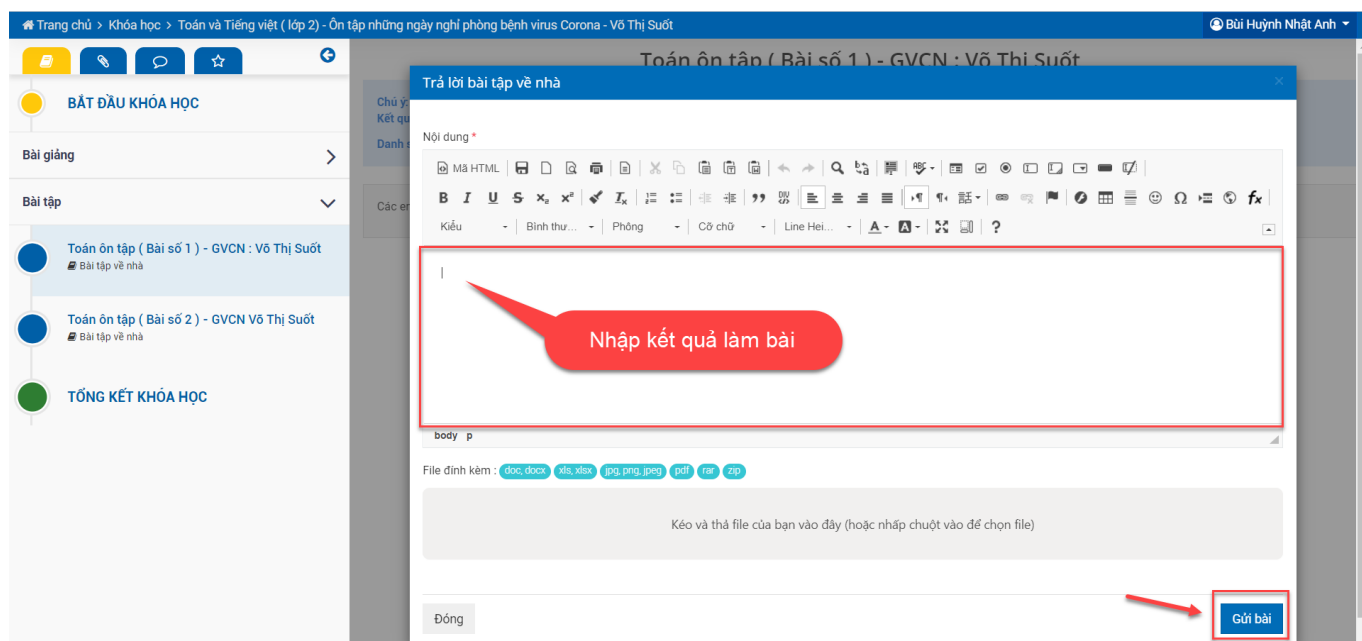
Trang chủ > Khóa học > Toán và Tiếng việt ( lớp 2) - Ôn tập những ngày nghỉ phòng bệnh virus Corona - Võ Thị Suốt

Bùi Huỳnh Nhật Anh

BẮT ĐẦU KHÓA HỌC

Bài giảng

Bài tập

Toán ôn tập ( Bài số 1 ) - GVCN : Võ Thị Suốt
Bài tập về nhà

Toán ôn tập ( Bài số 2 ) - GVCN Võ Thị Suốt
Bài tập về nhà

TỔNG KẾT KHÓA HỌC

Toán ôn tập ( Bài số 1 ) - GVCN : Võ Thị Suốt

Chú ý
Kết qu
Danh s
Các em

Trả lời bài tập về nhà

Nội dung *

Mã HTML

Kiểu | Bình thư... | Phông | Cỡ chữ | Line Hei...

Nhập kết quả làm bài

body p

File đính kèm : doc, docx | xls, xlsx | jpg, png, jpeg | pdf | rar | zip

Kéo và thả file của bạn vào đây (hoặc nhấp chuột vào để chọn file)

Đóng

Gửi bài